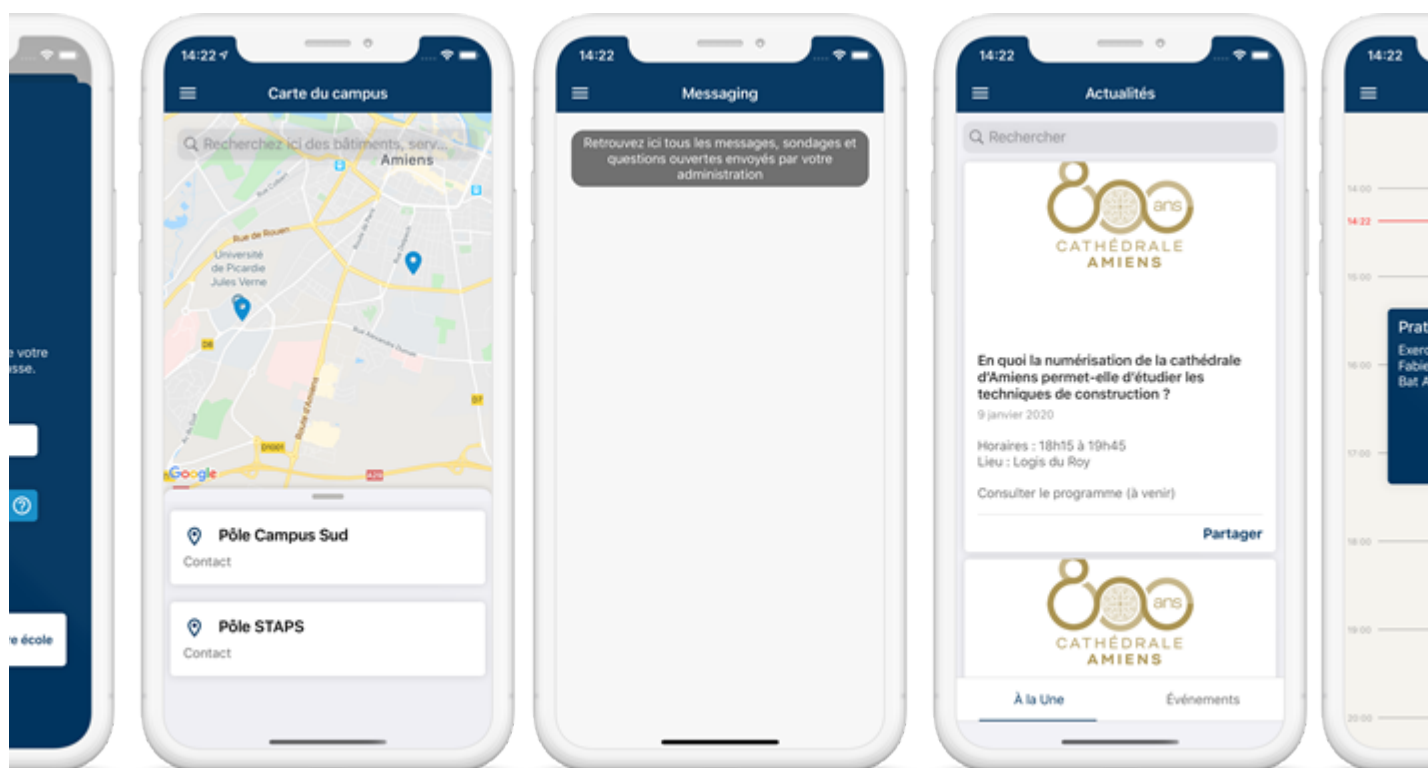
e votre
sse.

re école

14:22

Carte du campus

Recherchez ici des bâtiments, serv...

Amiens

Rue de Rouen

Université de Picardie Jules Verne

Route d'Amiens

D8

D7

D1001

A29

Google

Pôle Campus Sud

Contact

Pôle STAPS

Contact

14:22

Messaging

Retrouvez ici tous les messages, sondages et questions ouvertes envoyés par votre administration

14:22

Actualités

Rechercher

800 ans
CATHÉDRALE
AMIENS

En quoi la numérisation de la cathédrale d'Amiens permet-elle d'étudier les techniques de construction ?

9 janvier 2020

Horaires : 18h15 à 19h45
Lieu : Logis du Roy

Consulter le programme (à venir)

Partager

800 ans
CATHÉDRALE
AMIENS

À la Une

Événements

14:22

14:00

14:22

15:00

Prat

Exerc
Fabie
Bat A

16:00

17:00

18:00

19:00

20:00